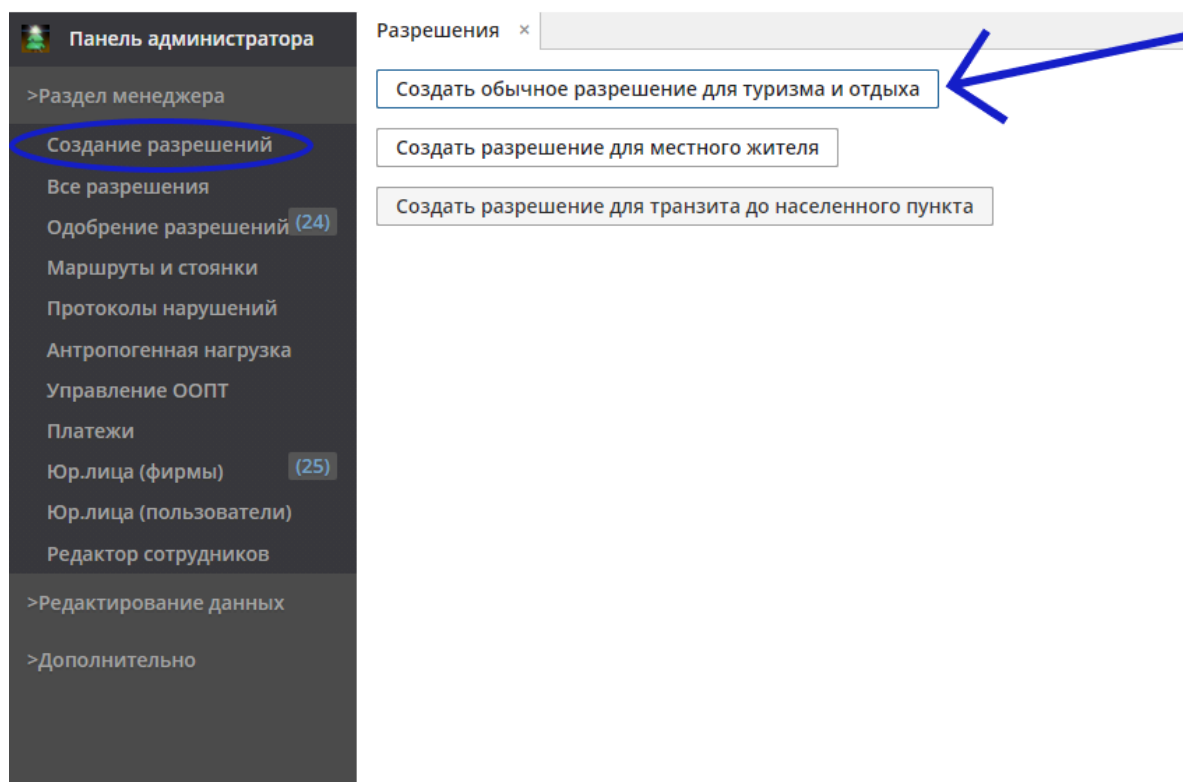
Панель администратора

>Раздел менеджера

Создание разрешений

Все разрешения

Одобрение разрешений (24)

Маршруты и стоянки

Протоколы нарушений

Антропогенная нагрузка

Управление ООПТ

Платежи

Юр.лица (фирмы) (25)

Юр.лица (пользователи)

Редактор сотрудников

>Редактирование данных

>Дополнительно

Разрешения ×

Создать обычное разрешение для туризма и отдыха

Создать разрешение для местного жителя

Создать разрешение для транзита до населенного пункта